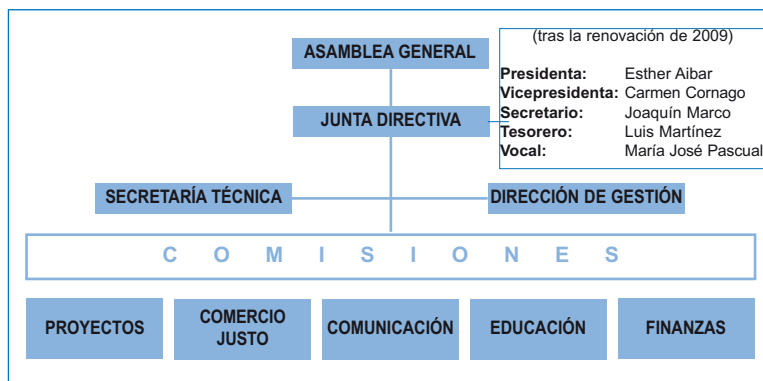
(tras la renovación de 2009)

Presidenta: Esther Aibar
Vicepresidenta: Carmen Cornago
Secretario: Joaquín Marco
Tesorero: Luis Martínez
Vocal: María José Pascual

ASAMBLEA GENERAL

JUNTA DIRECTIVA

SECRETARÍA TÉCNICA

DIRECCIÓN DE GESTIÓN

C O M I S I O N E S

PROYECTOS

COMERCIO JUSTO

COMUNICACIÓN

EDUCACIÓN

FINANZAS